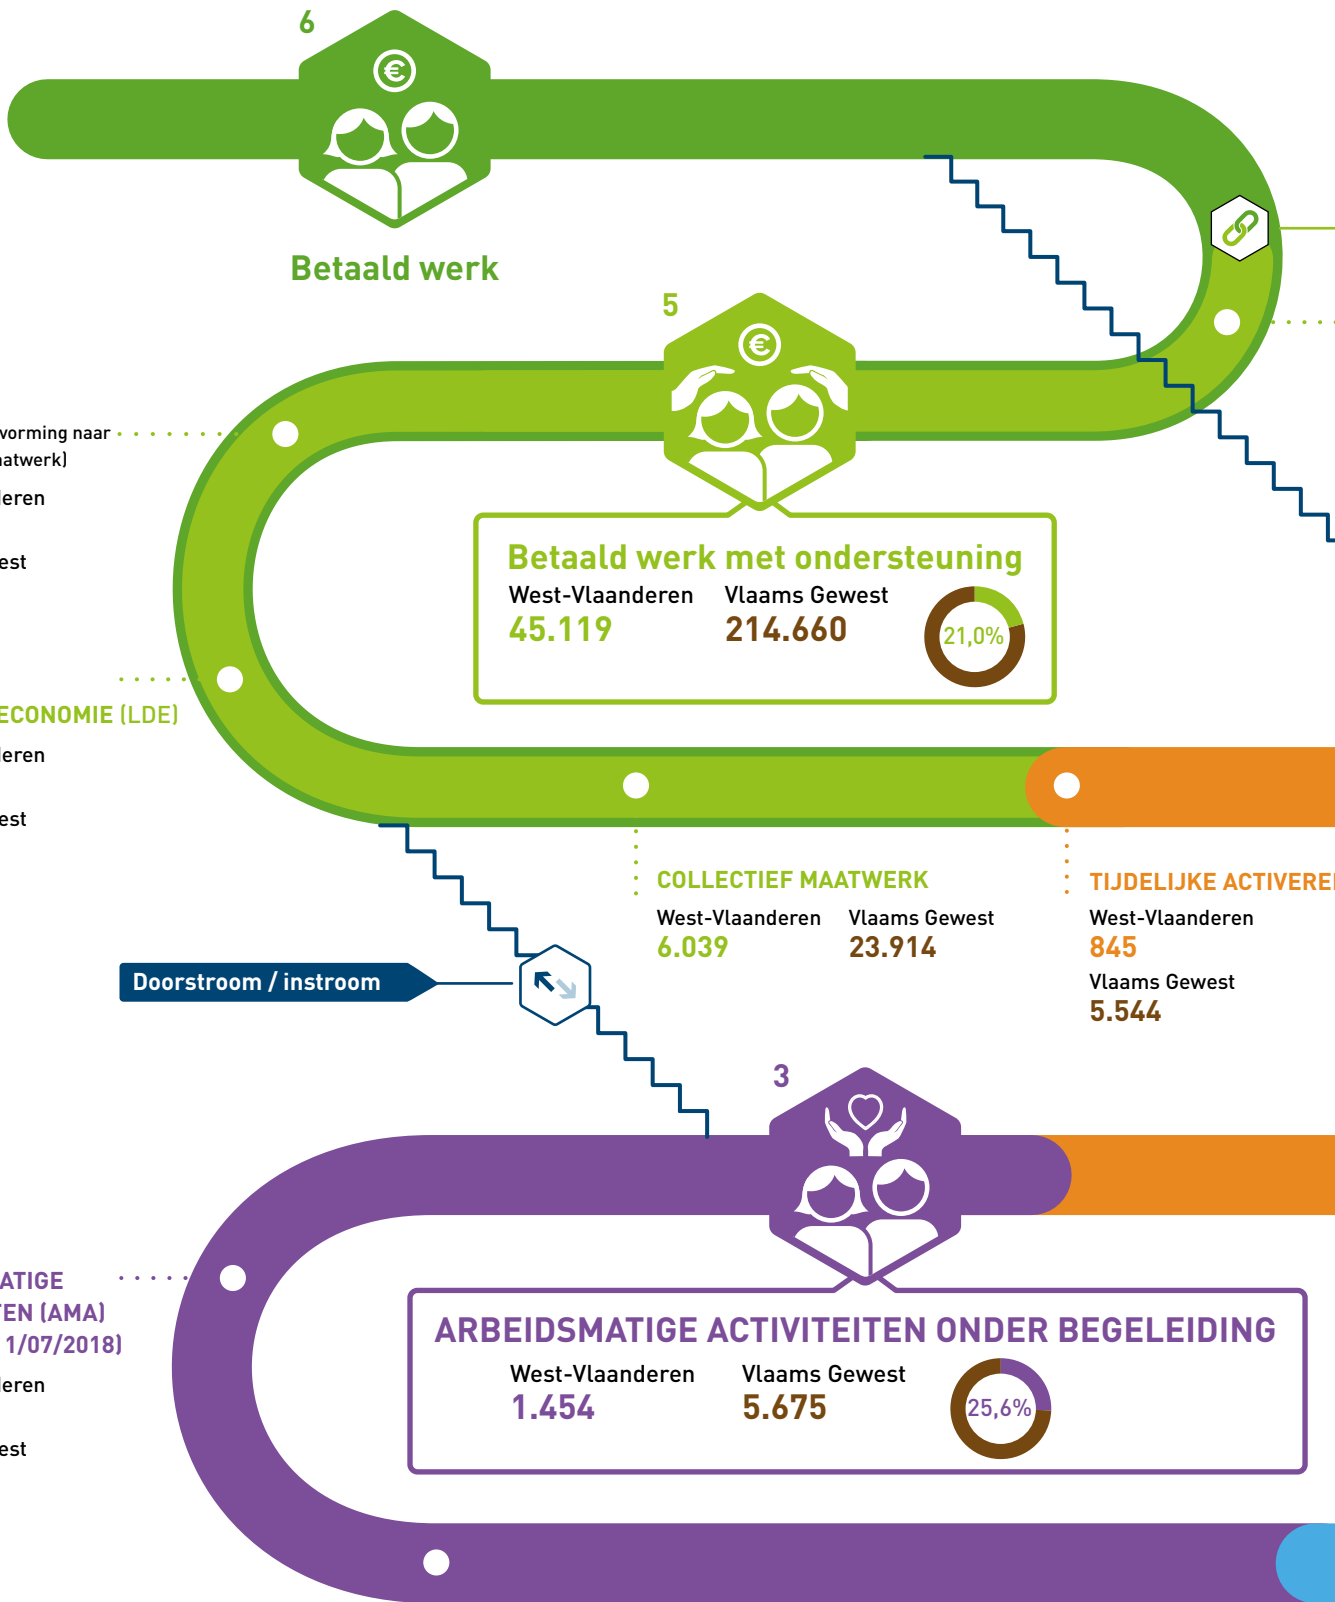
6

Betaald werk

5

vorming naar
aatwerk)

eren

est

Betaald werk met ondersteuning

West-Vlaanderen
45.119

Vlaams Gewest
214.660

21,0%

ECONOMIE (LDE)

eren

est

COLLECTIEF MAATWERK

West-Vlaanderen
6.039

Vlaams Gewest
23.914

TIJDELIJKE ACTIVERE

West-Vlaanderen
845

Vlaams Gewest
5.544

Doorstroom / instroom

3

ATIGE
EN (AMA)
1/07/2018)

eren

est

ARBEIDSMATIGE ACTIVITEITEN ONDER BEGELEIDING

West-Vlaanderen
1.454

Vlaams Gewest
5.675

25,6%